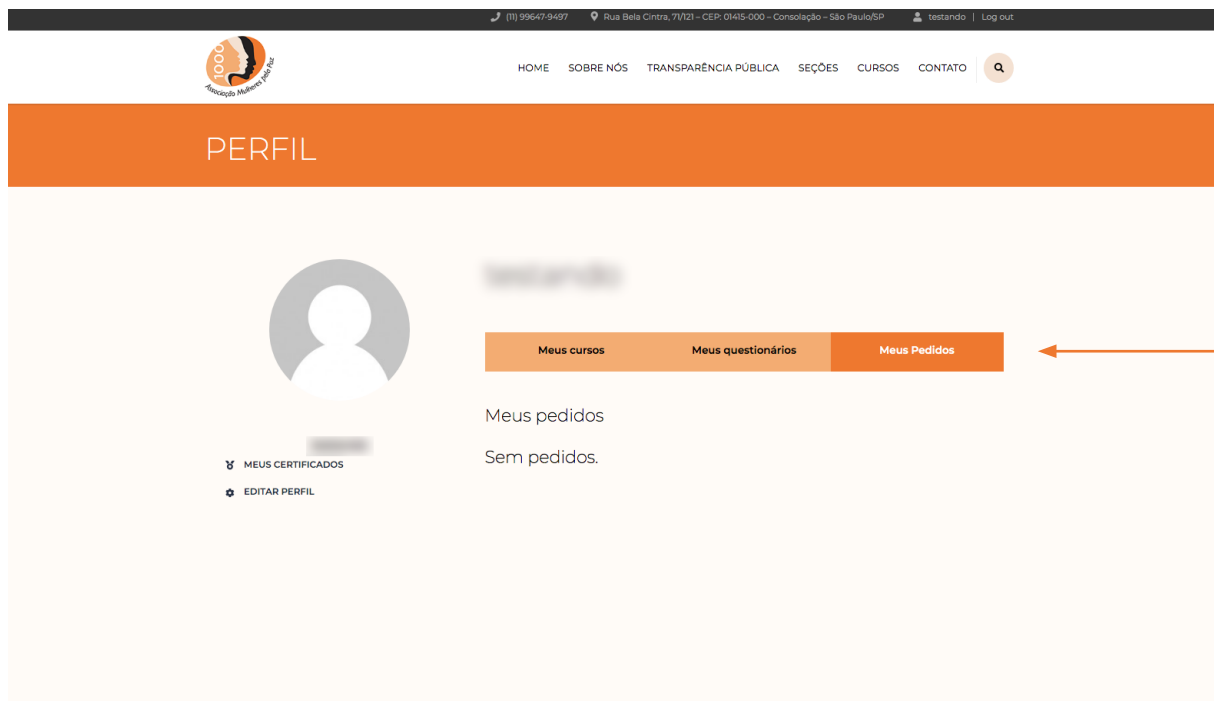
(11) 99647-9497 Rua Bela Cintra, 71/121 – CEP: 01415-000 – Consolação – São Paulo/SP testando | Log out

1000 Associação Mulheres pela Paz

HOME SOBRE NÓS TRANSPARÊNCIA PÚBLICA SEÇÕES CURSOS CONTATO

PERFIL

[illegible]

Meus cursos Meus questionários Meus Pedidos

Meus pedidos

Sem pedidos.

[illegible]

MEUS CERTIFICADOS

EDITAR PERFIL